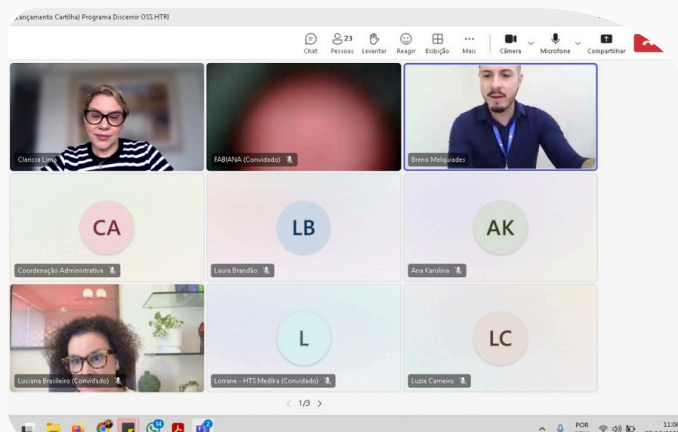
(Lançamento Cartilha) Programa Discernir OSS HTRI

Chat 23 Pessoas Levantar Reagir Exibição Mais Câmera Microfone Compartilhar

Clarissa Lima

FABIANA (Convidado)

Breno Melquiades

CA
Coordenação Administrativa

LB
Laura Brandão

AK
Ana Karolina

Luciana Brasileiro (Convidado)

L
Lorrane - HTS Medika (Convidado)

LC
Luzia Carneiro

< 1/3 >

POR

11:06